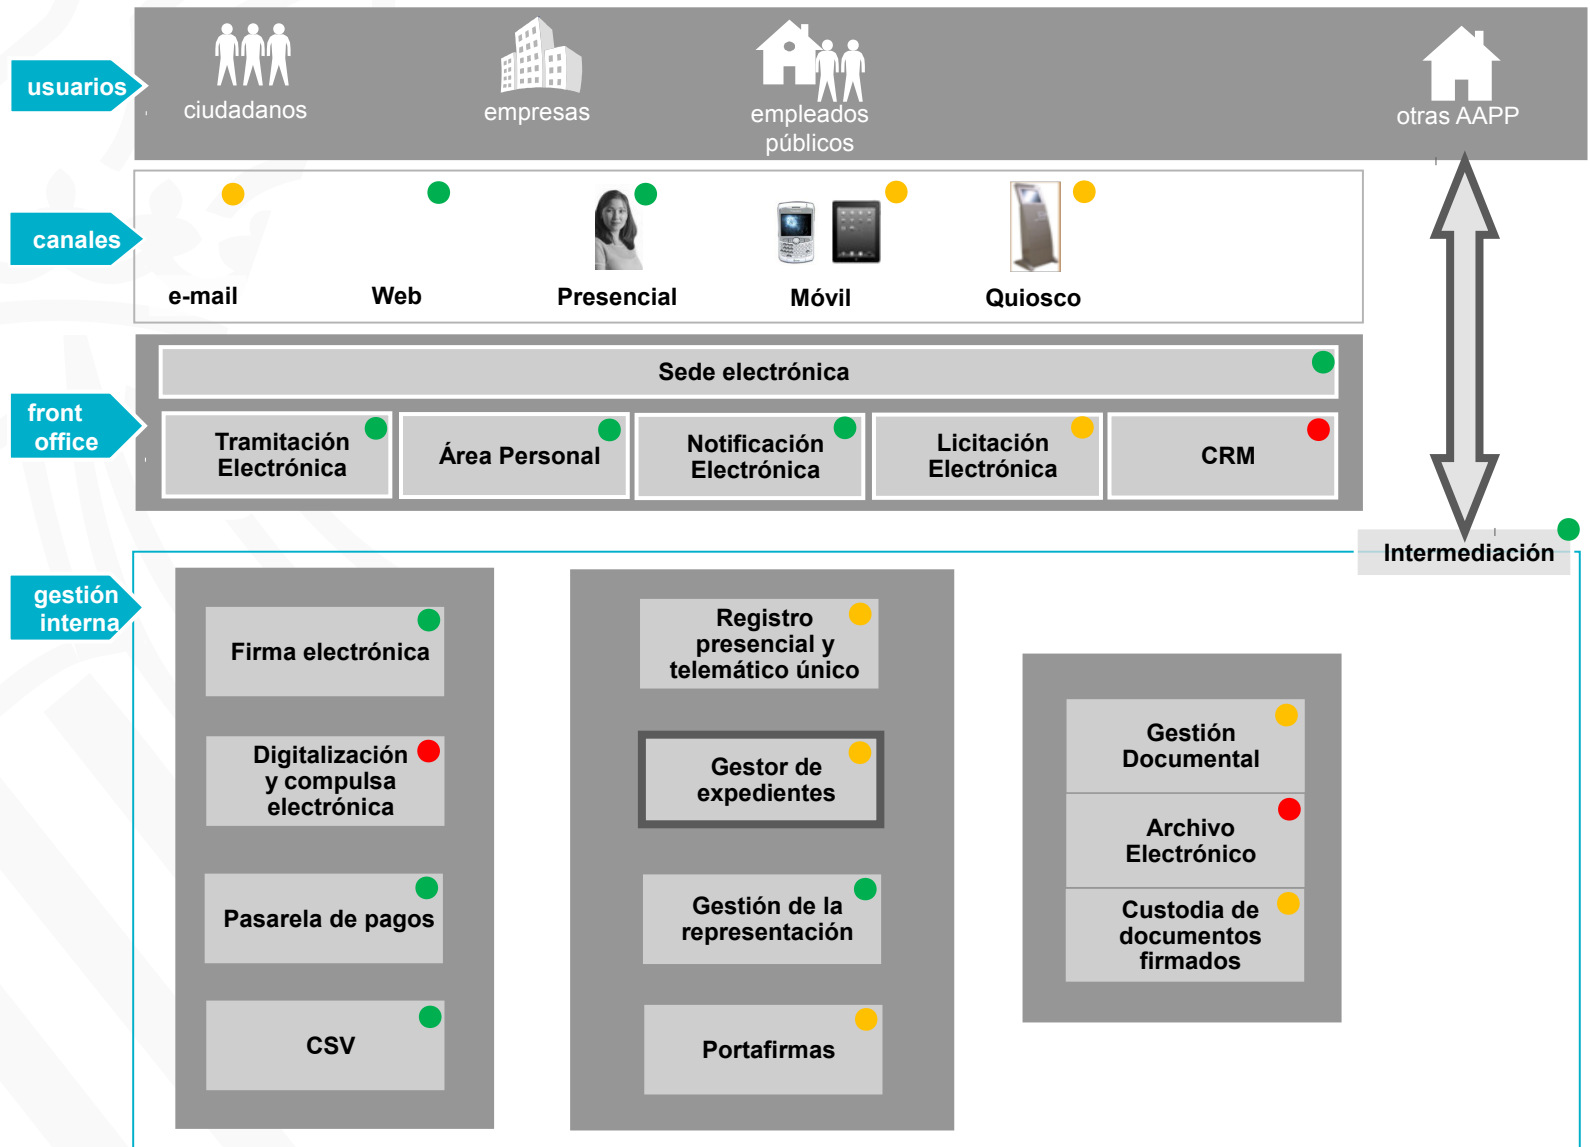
usuarios

ciudadanos

empresas

empleados públicos

otras AAPP

canales

e-mail

Web

Presencial

Móvil

Quiosco

front office

Sede electrónica

Tramitación Electrónica

Área Personal

Notificación Electrónica

Licitación Electrónica

CRM

Intermediación

gestión interna

Firma electrónica

Digitalización y compulsa electrónica

Pasarela de pagos

CSV

Registro presencial y telemático único

Gestor de expedientes

Gestión de la representación

Portafirmas

Gestión Documental

Archivo Electrónico

Custodia de documentos firmados